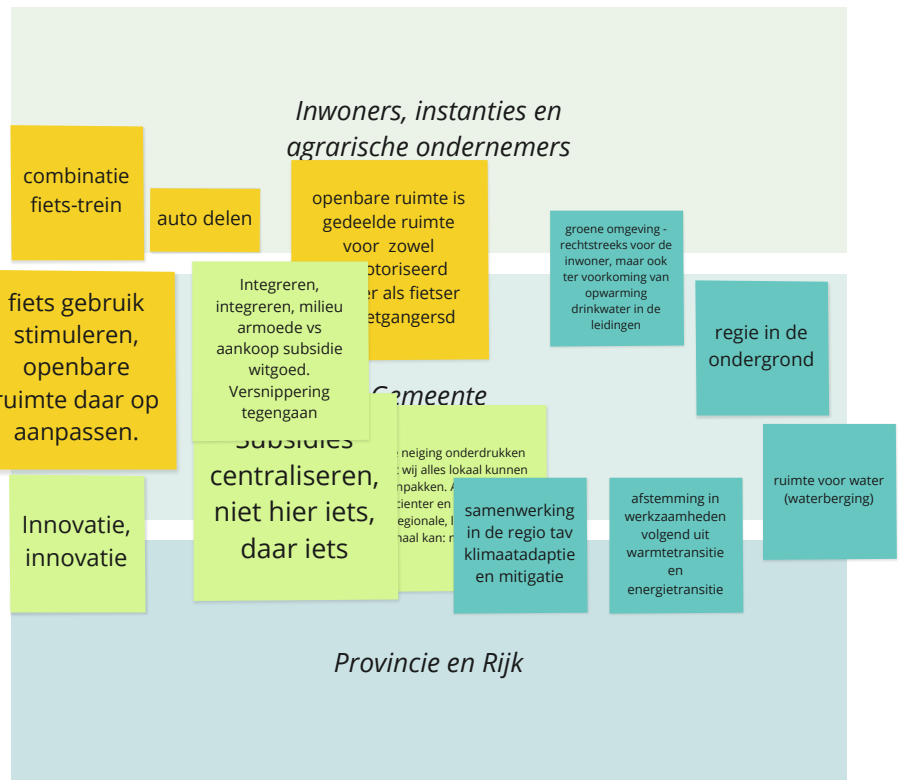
Inwoners, instanties en agrarische ondernemers

combinatie fiets-trein

auto delen

openbare ruimte is gedeelde ruimte voor zowel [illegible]otoriseerd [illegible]er als fietser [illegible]etgangersd

groene omgeving - rechtstreeks voor de inwoner, maar ook ter voorkoming van opwarming drinkwater in de leidingen

regie in de ondergrond

fiets gebruik stimuleren, openbare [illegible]uimte daar op aanpassen.

Integreren, integreren, milieu armoede vs aankoop subsidie witgoed. Versnippering tegengaan

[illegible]Gemeente

Subsidies centraliseren, niet hier iets, daar iets

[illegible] neiging onderdrukken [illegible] wij alles lokaal kunnen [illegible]npakken. A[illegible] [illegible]cienter en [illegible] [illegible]egionale, l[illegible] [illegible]haal kan: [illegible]

ruimte voor water (waterberging)

Innovatie, innovatie

samenwerking in de regio tav klimaatadaptie en mitigatie

afstemming in werkzaamheden volgend uit warmtetransitie en energietransitie

Provincie en Rijk